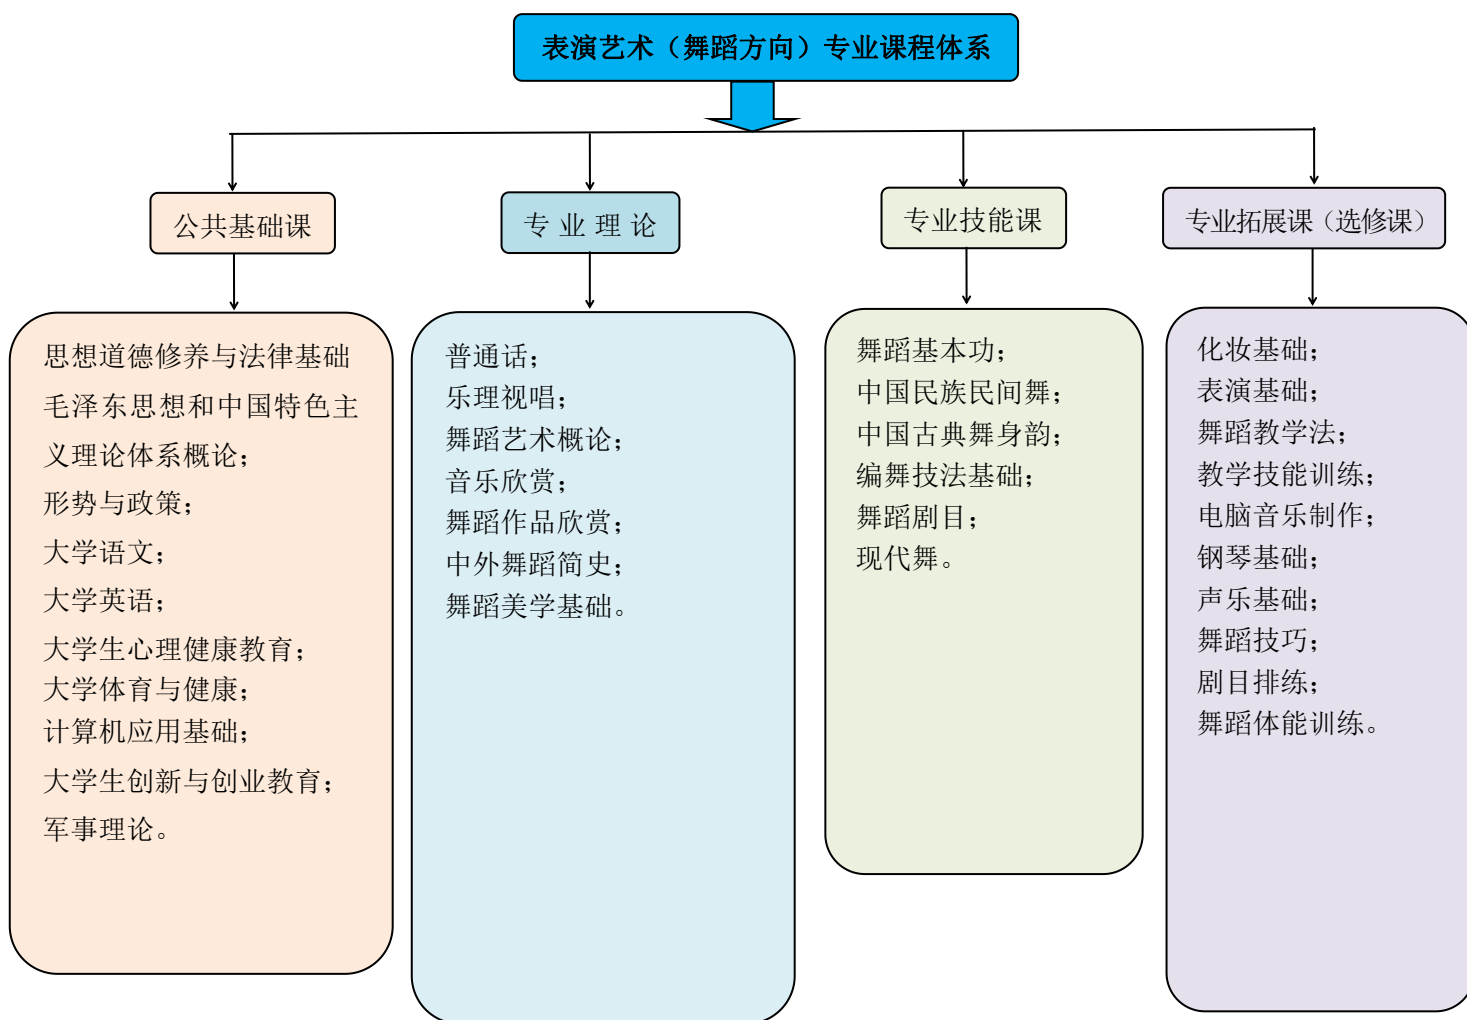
表演艺术（舞蹈方向）专业课程体系

公共基础课

思想道德修养与法律基础
毛泽东思想和中国特色主义理论体系概论；
形势与政策；
大学语文；
大学英语；
大学生心理健康教育；
大学体育与健康；
计算机应用基础；
大学生创新与创业教育；
军事理论。

专 业 理 论

普通话；
乐理视唱；
舞蹈艺术概论；
音乐欣赏；
舞蹈作品欣赏；
中外舞蹈简史；
舞蹈美学基础。

专业技能课

舞蹈基本功；
中国民族民间舞；
中国古典舞身韵；
编舞技法基础；
舞蹈剧目；
现代舞。

专业拓展课（选修课）

化妆基础；
表演基础；
舞蹈教学法；
教学技能训练；
电脑音乐制作；
钢琴基础；
声乐基础；
舞蹈技巧；
剧目排练；
舞蹈体能训练。